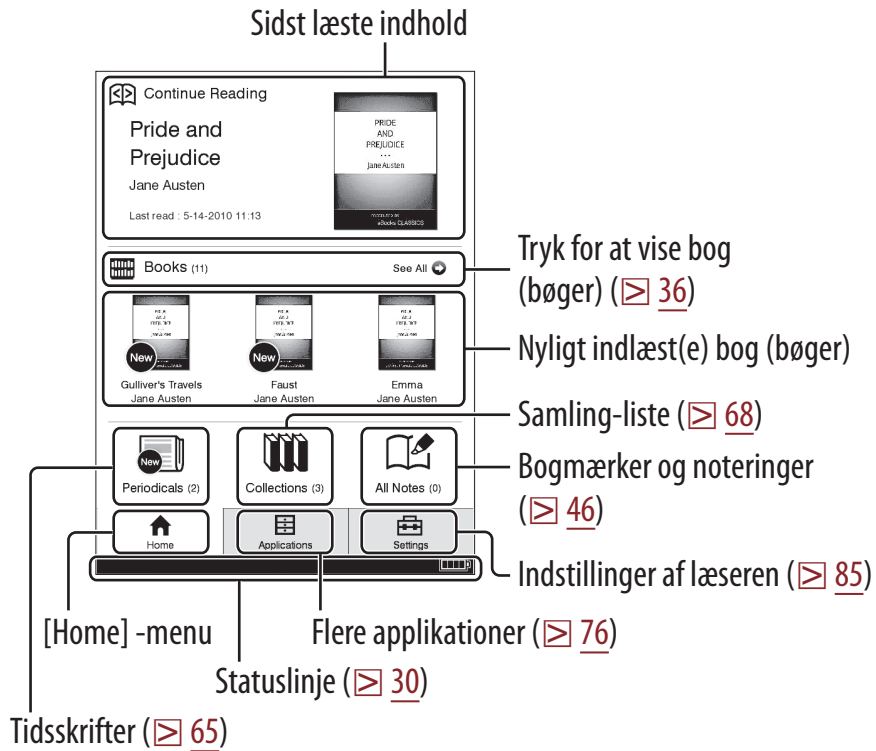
Sidst læste indhold

Continue Reading

Pride and Prejudice

Jane Austen

Last read : 5-14-2010 11:13

PRIDE AND PREJUDICE

Jane Austen

eBooks CLASSICS

Books (11)

See All

Tryk for at vise bog (bøger) (⊵ 36)

New

Gulliver's Travels
Jane Austen

New

Faust
Jane Austen

Emma
Jane Austen

Nyligt indlæst(e) bog (bøger)

Samling-liste (⊵ 68)

New

Periodicals (2)

Collections (3)

All Notes (0)

Bogmærker og noteringer (⊵ 46)

Home

Applications

Settings

Indstillinger af læseren (⊵ 85)

[Home] -menu

Flere applikationer (⊵ 76)

Statuslinje (⊵ 30)

Tidsskrifter (⊵ 65)